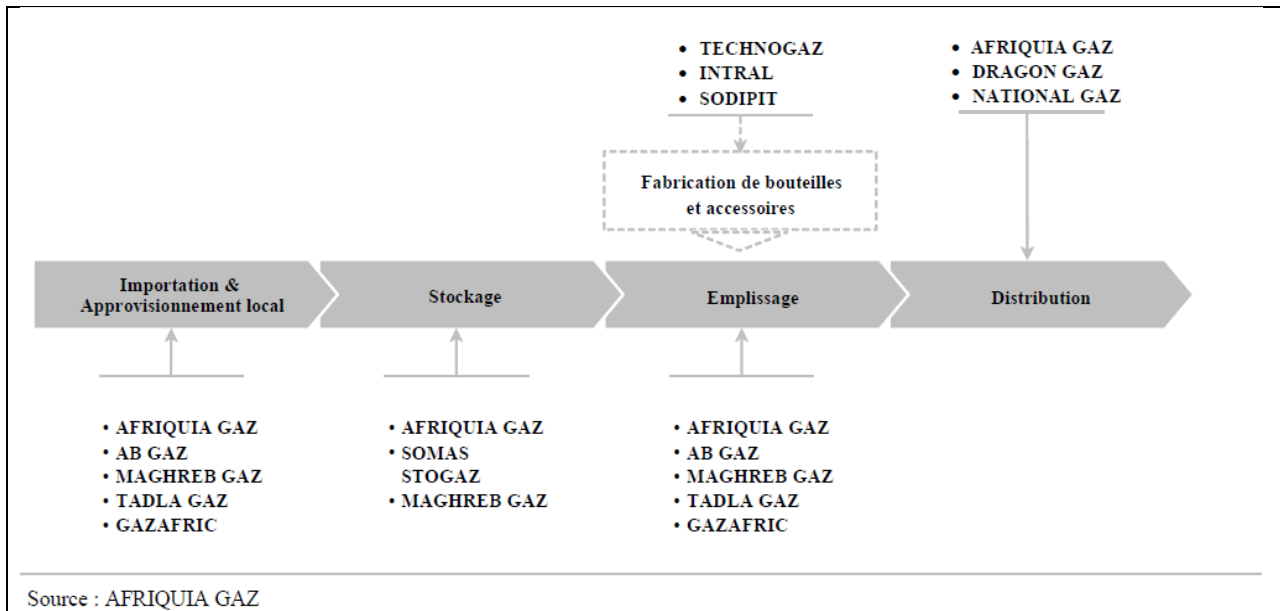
• TECHNOGAZ
• INTRAL
• SODIPIT

• AFRIQUIA GAZ
• DRAGON GAZ
• NATIONAL GAZ

Fabrication de bouteilles et accessoires

Importation & Approvisionnement local

Stockage

Emplissage

Distribution

• AFRIQUIA GAZ
• AB GAZ
• MAGHREB GAZ
• TADLA GAZ
• GAZAFRIC

• AFRIQUIA GAZ
• SOMAS STOGAZ
• MAGHREB GAZ

• AFRIQUIA GAZ
• AB GAZ
• MAGHREB GAZ
• TADLA GAZ
• GAZAFRIC

Source : AFRIQUIA GAZ